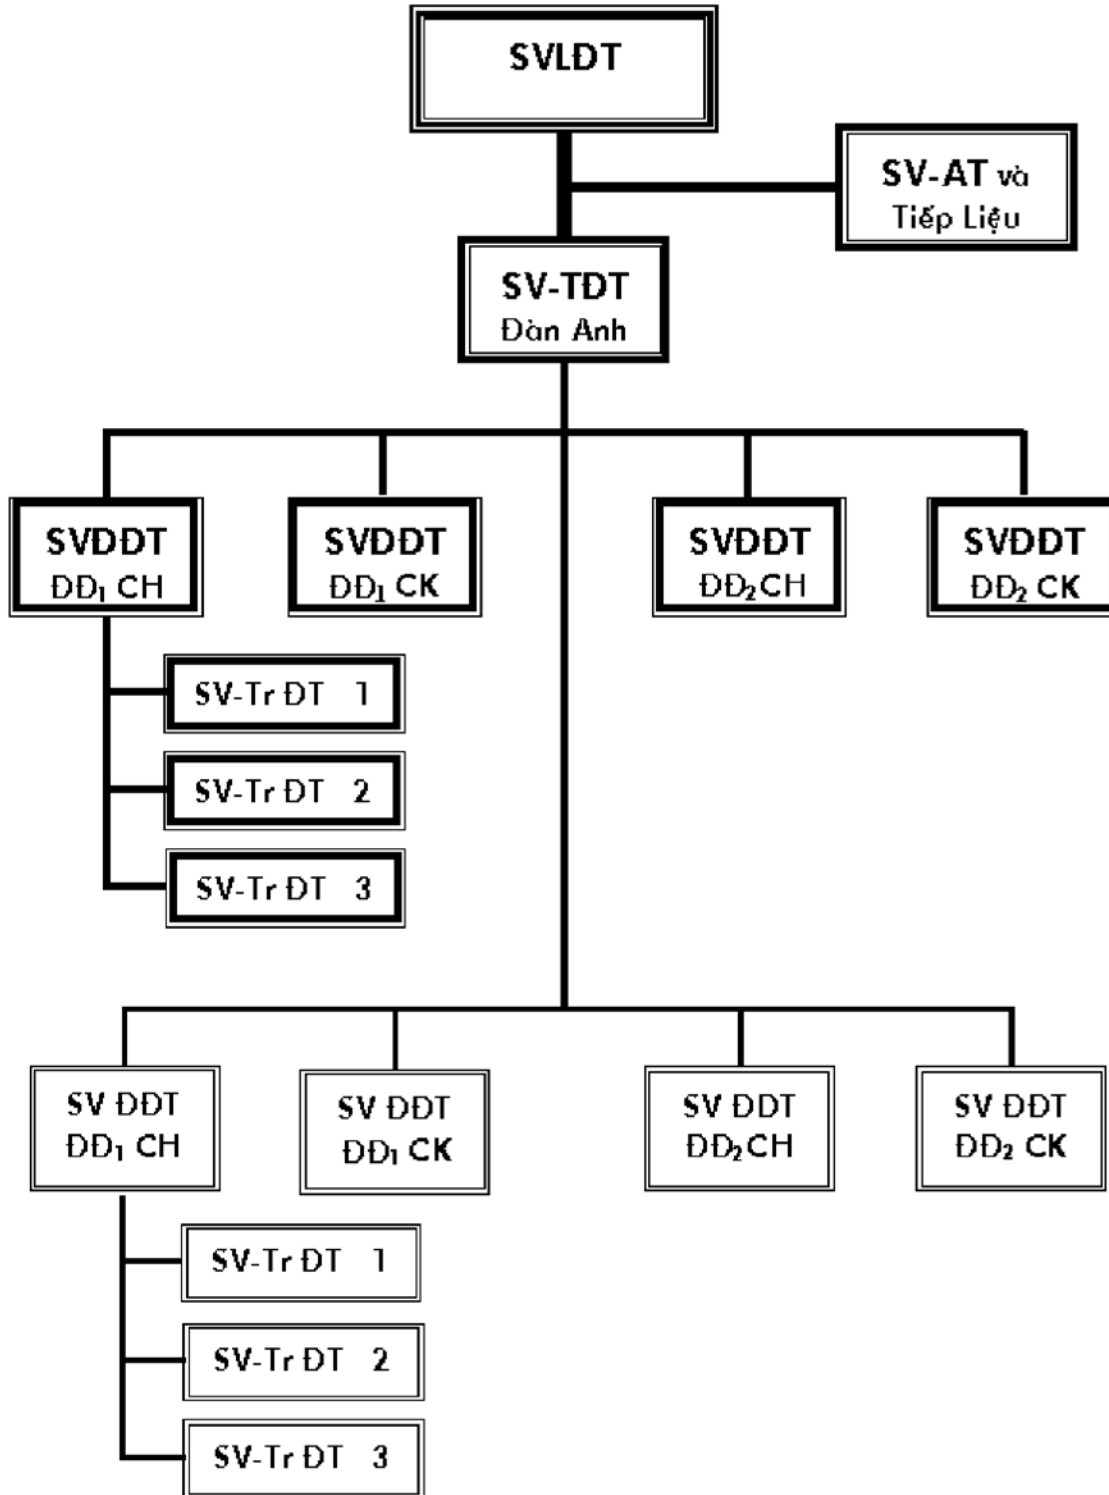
SVLĐT

SV-AT và Tiếp Liệu

SV-TĐT
Đàn Anh

SVĐĐT
ĐĐ$_1$ CH

SVĐĐT
ĐĐ$_1$ CK

SVĐĐT
ĐĐ$_2$CH

SVĐĐT
ĐĐ$_2$ CK

SV-Tr ĐT 1

SV-Tr ĐT 2

SV-Tr ĐT 3

SV ĐĐT
ĐĐ$_1$ CH

SV ĐĐT
ĐĐ$_1$ CK

SV ĐĐT
ĐĐ$_2$CH

SV ĐĐT
ĐĐ$_2$ CK

SV-Tr ĐT 1

SV-Tr ĐT 2

SV-Tr ĐT 3